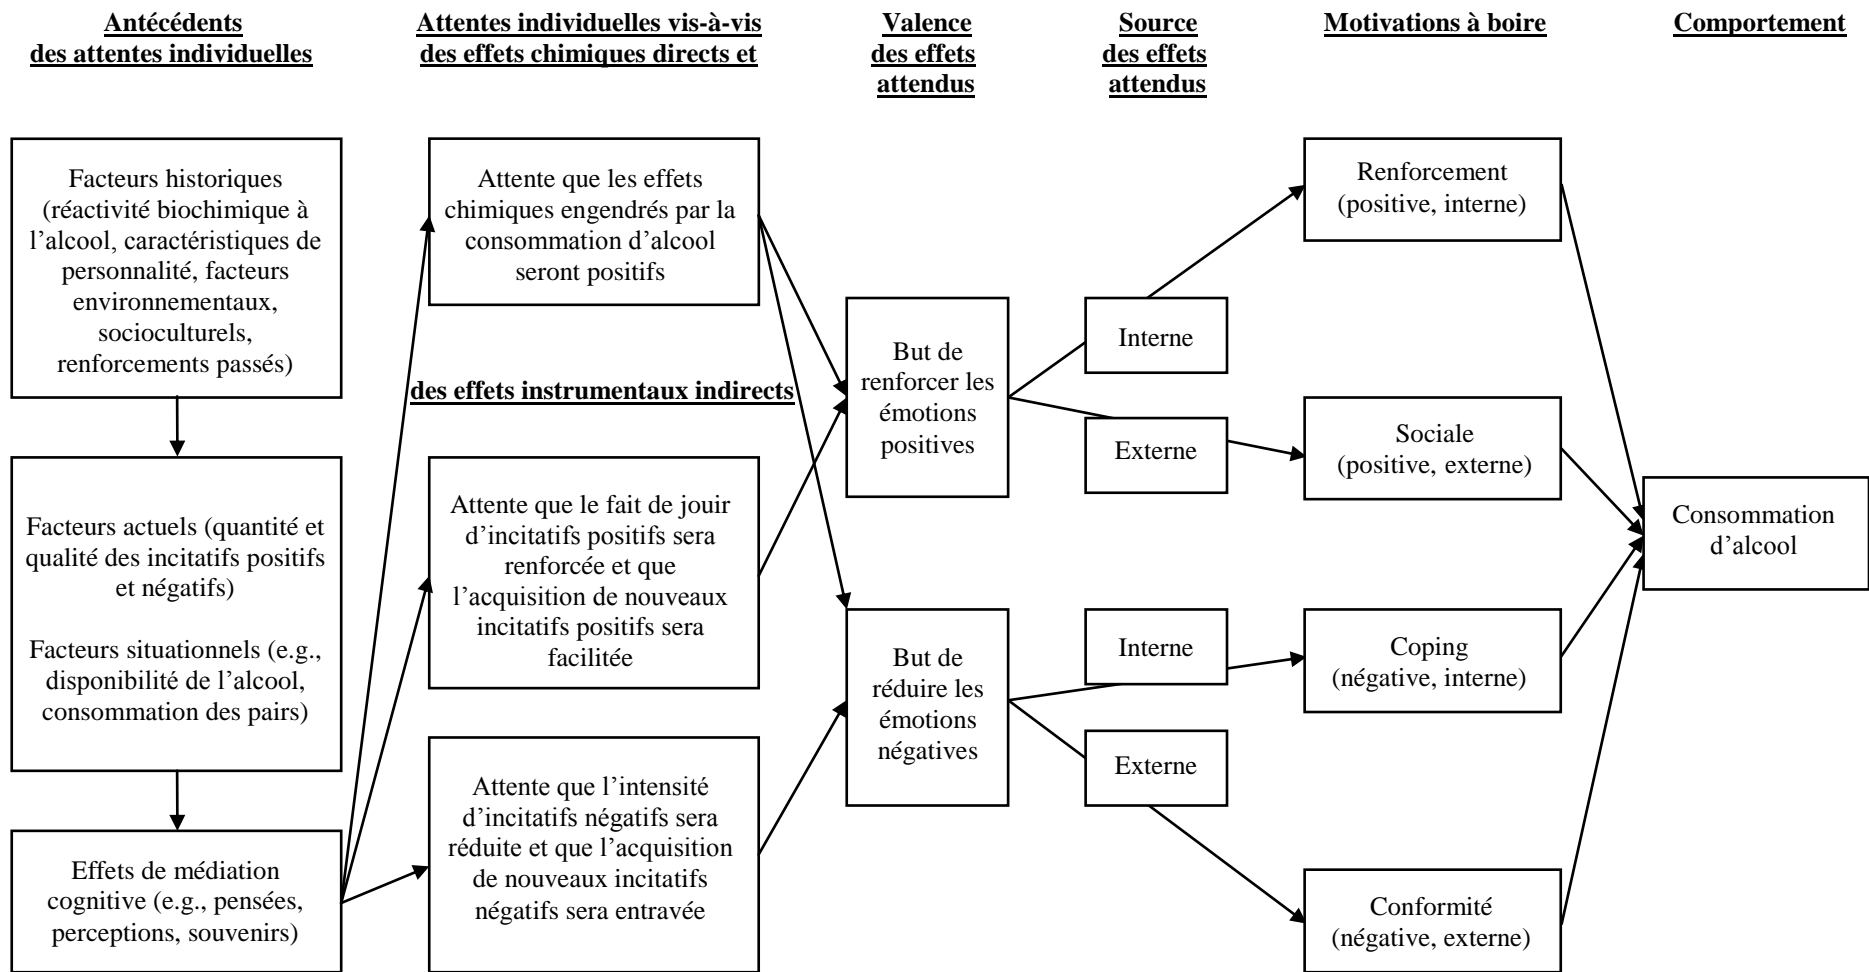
Antécédents des attentes individuelles

Attentes individuelles vis-à-vis des effets chimiques directs et

Valence des effets attendus

Source des effets attendus

Motivations à boire

Comportement

Facteurs historiques (réactivité biochimique à l'alcool, caractéristiques de personnalité, facteurs environnementaux, socioculturels, renforcements passés)

Facteurs actuels (quantité et qualité des incitatifs positifs et négatifs)

Facteurs situationnels (e.g., disponibilité de l'alcool, consommation des pairs)

Effets de médiation cognitive (e.g., pensées, perceptions, souvenirs)

Attente que les effets chimiques engendrés par la consommation d'alcool seront positifs

des effets instrumentaux indirects

Attente que le fait de jouir d'incitatifs positifs sera renforcée et que l'acquisition de nouveaux incitatifs positifs sera facilitée

Attente que l'intensité d'incitatifs négatifs sera réduite et que l'acquisition de nouveaux incitatifs négatifs sera entravée

But de renforcer les émotions positives

But de réduire les émotions négatives

Interne

Externe

Interne

Externe

Renforcement (positive, interne)

Sociale (positive, externe)

Coping (négative, interne)

Conformité (négative, externe)

Consommation d'alcool